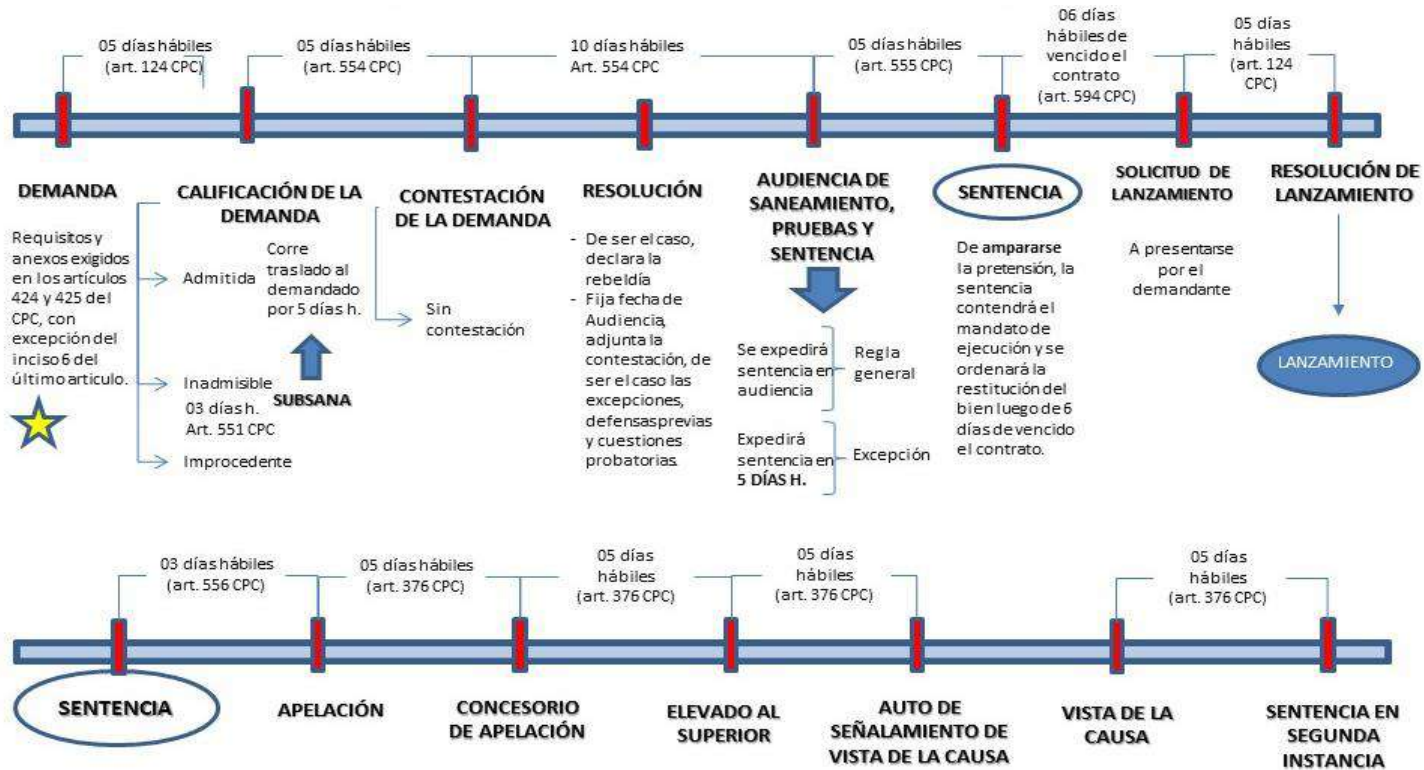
05 días hábiles (art. 124 CPC)

05 días hábiles (art. 554 CPC)

10 días hábiles Art. 554 CPC

05 días hábiles (art. 555 CPC)

06 días hábiles de vencido el contrato (art. 594 CPC)

05 días hábiles (art. 124 CPC)

DEMANDA

Requisitos y anexos exigidos en los artículos 424 y 425 del CPC, con excepción del inciso 6 del último articulo.

CALIFICACIÓN DE LA DEMANDA

Admitida

Corre traslado al demandado por 5 días h.

Inadmisible 03 días h. Art. 551 CPC

SUBSANA

Improcedente

CONTESTACIÓN DE LA DEMANDA

Sin contestación

RESOLUCIÓN

- De ser el caso, declara la rebeldía
- Fija fecha de Audiencia, adjunta la contestación, de ser el caso las excepciones, defensas previas y cuestiones probatorias.

AUDIENCIA DE SANEAMIENTO, PRUEBAS Y SENTENCIA

Se expedirá sentencia en audiencia

Regla general

Expedirá sentencia en 5 DÍAS H.

Excepción

SENTENCIA

De ampararse la pretensión, la sentencia contendrá el mandato de ejecución y se ordenará la restitución del bien luego de 6 días de vencido el contrato.

SOLICITUD DE LANZAMIENTO

A presentarse por el demandante

RESOLUCIÓN DE LANZAMIENTO

LANZAMIENTO

03 días hábiles (art. 556 CPC)

05 días hábiles (art. 376 CPC)

05 días hábiles (art. 376 CPC)

05 días hábiles (art. 376 CPC)

05 días hábiles (art. 376 CPC)

SENTENCIA

APELACIÓN

CONCESORIO DE APELACIÓN

ELEVADO AL SUPERIOR

AUTO DE SEÑALAMIENTO DE VISTA DE LA CAUSA

VISTA DE LA CAUSA

SENTENCIA EN SEGUNDA INSTANCIA